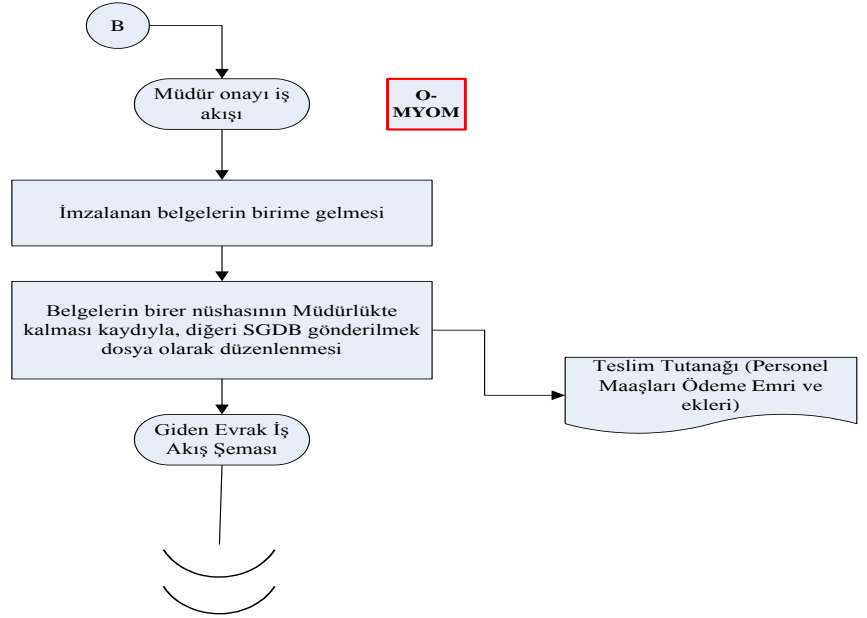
B

Müdür onayı iş akışı

O-MYOM

İmzalanan belgelerin birime gelmesi

Belgelerin birer nüshasının Müdürlükte kalması kaydıyla, diğeri SGDB gönderilmek dosya olarak düzenlenmesi

Teslim Tutanağı (Personel Maaşları Ödeme Emri ve ekleri)

Giden Evrak İş Akış Şeması